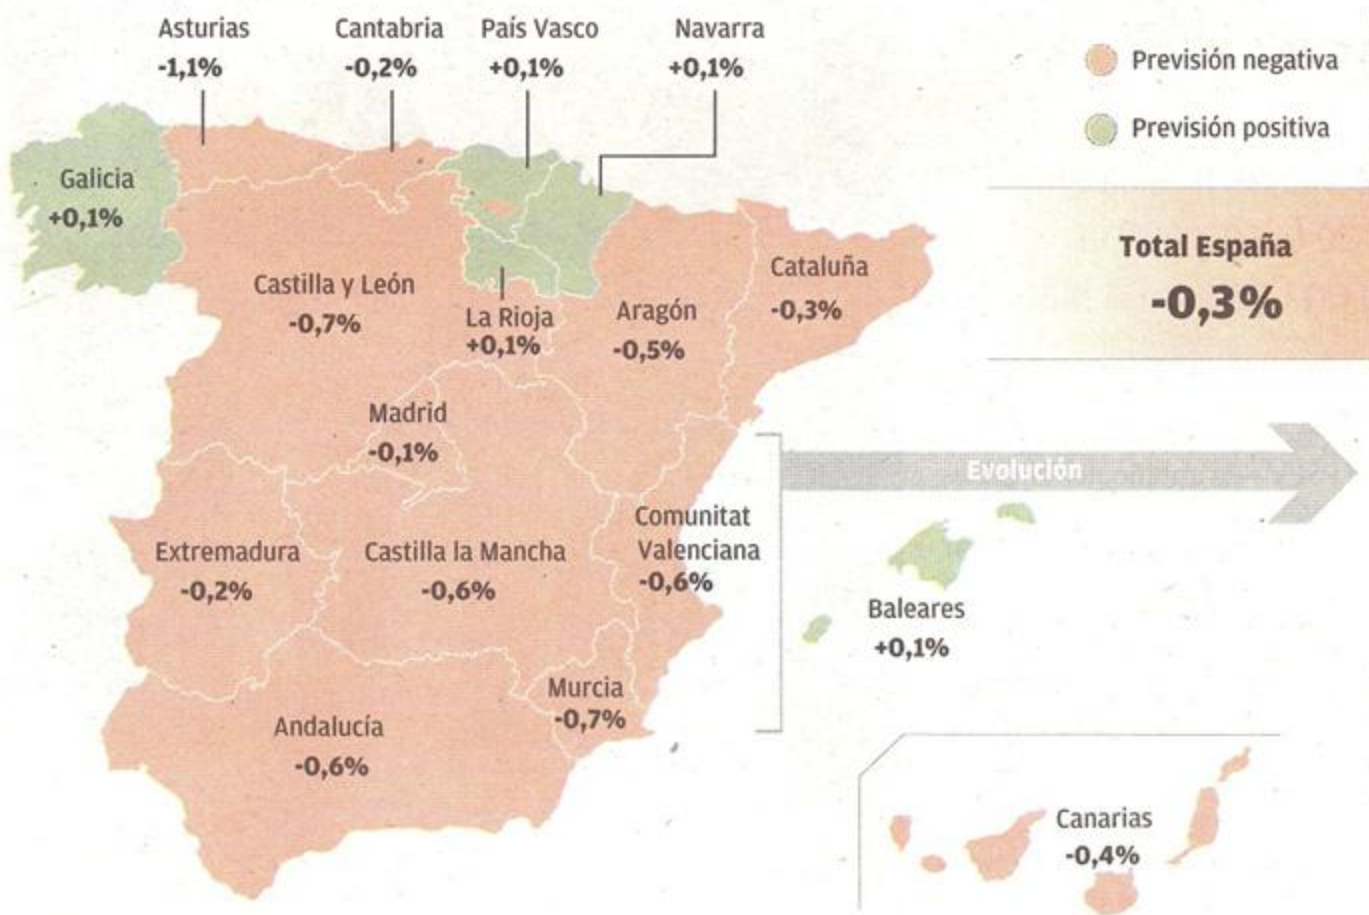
Asturias
-1,1%

Cantabria
-0,2%

País Vasco
+0,1%

Navarra
+0,1%

Previsión negativa

Previsión positiva

Galicia
+0,1%

Total España
-0,3%

Castilla y León
-0,7%

La Rioja
+0,1%

Aragón
-0,5%

Cataluña
-0,3%

Madrid
-0,1%

Evolución

Extremadura
-0,2%

Castilla la Mancha
-0,6%

Comunitat Valenciana
-0,6%

Baleares
+0,1%

Murcia
-0,7%

Andalucía
-0,6%

Canarias
-0,4%